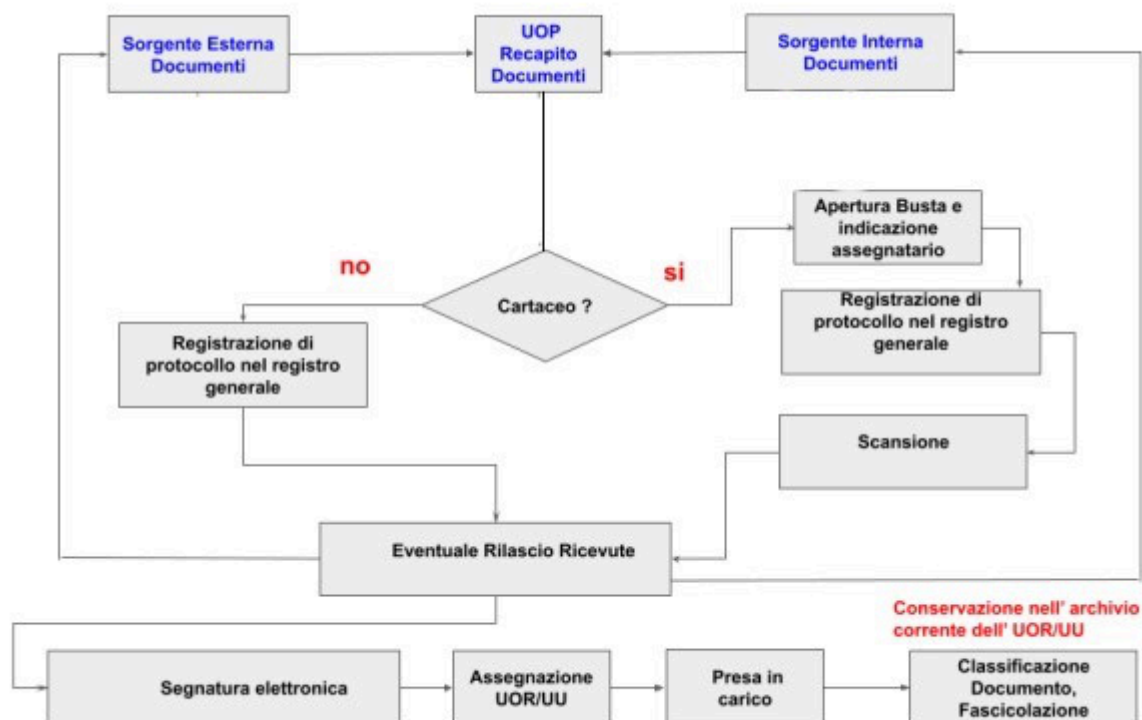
Sorgente Esterna Documenti

UOP Recapito Documenti

Sorgente Interna Documenti

Apertura Busta e indicazione assegnatario

no

si

Cartaceo ?

Registrazione di protocollo nel registro generale

Registrazione di protocollo nel registro generale

Scansione

Eventuale Rilascio Ricevute

Conservazione nell' archivio corrente dell' UOR/UU

Segnatura elettronica

Assegnazione UOR/UU

Presa in carico

Classificazione Documento, Fascicolazione